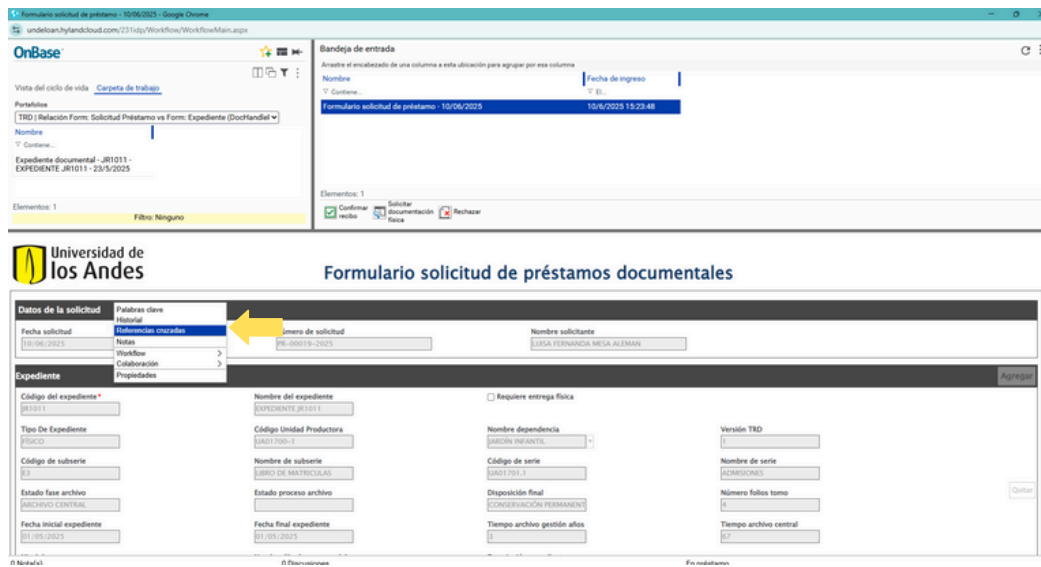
Formulario solicitud de préstamo - 10/06/2025 - Google Chrome
undeloan.hylandcloud.com/231idp/Workflow/WorkflowMain.aspx

OnBase

Vista del ciclo de vida Carpeta de trabajo
Portafolios
TRD | Relación Form: Solicitud Préstamo vs Form: Expediente (DocHandle)
Nombre
Contiene...
Expediente documental - JR1011 - EXPEDIENTE JR1011 - 23/5/2025
Elementos: 1
Filtro: Ninguno

Bandeja de entrada
Arrastre el encabezado de una columna a esta ubicación para agrupar por esa columna
| Nombre | Fecha de ingreso |
|---|---|
| Contiene... | El... |
| Formulario solicitud de préstamo - 10/06/2025 | 10/6/2025 15:23:48 |

Elementos: 1
Confirmar recibo
Solicitar documentación física
Rechazar

Universidad de los Andes

Formulario solicitud de préstamos documentales

Datos de la solicitud
Palabras clave
Historial
Referencias cruzadas
Notas
Workflow
Colaboración
Propiedades
Fecha solicitud
10/06/2025
Número de solicitud
PR-00019-2025
Nombre solicitante
LUISA FERNANDA MESA ALEMAN

Expediente
Agregar
Código del expediente*
JR1011
Nombre del expediente
EXPEDIENTE JR1011
Requiere entrega física
Tipo De Expediente
FISICO
Código Unidad Productora
UA01700-1
Nombre dependencia
JARDÍN INFANTIL
Versión TRD
1
Código de subserie
E3
Nombre de subserie
LIBRO DE MATRICULAS
Código de serie
UA01701.1
Nombre de serie
ADMISIONES
Estado fase archivo
ARCHIVO CENTRAL
Estado proceso archivo
Disposición final
CONSERVACIÓN PERMANENT
Número folios tomo
4
Quitar
Fecha inicial expediente
01/05/2025
Fecha final expediente
01/05/2025
Tiempo archivo gestión años
3
Tiempo archivo central
67
0 Note(s)
0 Discusiones
En préstamo